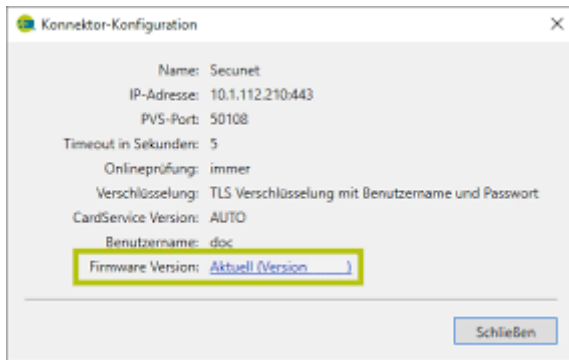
Konnektor-Konfiguration

×

Name: Secunet
IP-Adresse: 10.1.112.210:443
PVS-Port: 50108
Timeout in Sekunden: 5
Onlineprüfung: immer
Verschlüsselung: TLS Verschlüsselung mit Benutzername und Passwort
CardService Version: AUTO
Benutzername: doc
Firmware Version: Aktuell (Version )

Schließen